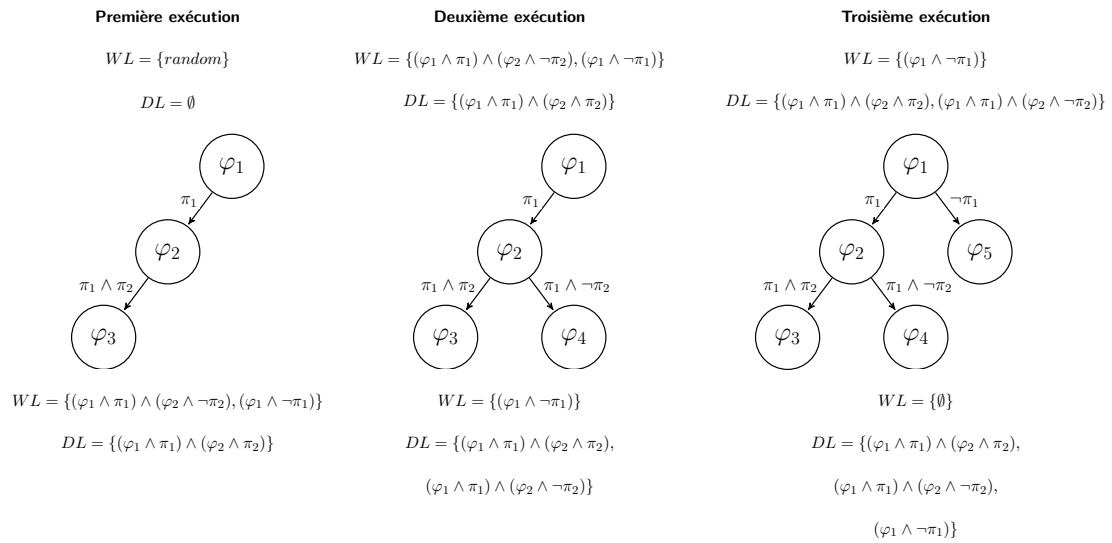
**Première exécution**

$WL = \{random\}$

$DL = \emptyset$

$\varphi_1$

$\pi_1$

$\varphi_2$

$\pi_1 \wedge \pi_2$

$\varphi_3$

$WL = \{(\varphi_1 \wedge \pi_1) \wedge (\varphi_2 \wedge \neg\pi_2), (\varphi_1 \wedge \neg\pi_1)\}$

$DL = \{(\varphi_1 \wedge \pi_1) \wedge (\varphi_2 \wedge \pi_2)\}$

**Deuxième exécution**

$WL = \{(\varphi_1 \wedge \pi_1) \wedge (\varphi_2 \wedge \neg\pi_2), (\varphi_1 \wedge \neg\pi_1)\}$

$DL = \{(\varphi_1 \wedge \pi_1) \wedge (\varphi_2 \wedge \pi_2)\}$

$\varphi_1$

$\pi_1$

$\varphi_2$

$\pi_1 \wedge \pi_2$

$\pi_1 \wedge \neg\pi_2$

$\varphi_3$

$\varphi_4$

$WL = \{(\varphi_1 \wedge \neg\pi_1)\}$

$DL = \{(\varphi_1 \wedge \pi_1) \wedge (\varphi_2 \wedge \pi_2),$

$(\varphi_1 \wedge \pi_1) \wedge (\varphi_2 \wedge \neg\pi_2)\}$

**Troisième exécution**

$WL = \{(\varphi_1 \wedge \neg\pi_1)\}$

$DL = \{(\varphi_1 \wedge \pi_1) \wedge (\varphi_2 \wedge \pi_2), (\varphi_1 \wedge \pi_1) \wedge (\varphi_2 \wedge \neg\pi_2)\}$

$\varphi_1$

$\pi_1$

$\neg\pi_1$

$\varphi_2$

$\varphi_5$

$\pi_1 \wedge \pi_2$

$\pi_1 \wedge \neg\pi_2$

$\varphi_3$

$\varphi_4$

$WL = \{\emptyset\}$

$DL = \{(\varphi_1 \wedge \pi_1) \wedge (\varphi_2 \wedge \pi_2),$

$(\varphi_1 \wedge \pi_1) \wedge (\varphi_2 \wedge \neg\pi_2),$

$(\varphi_1 \wedge \neg\pi_1)\}$